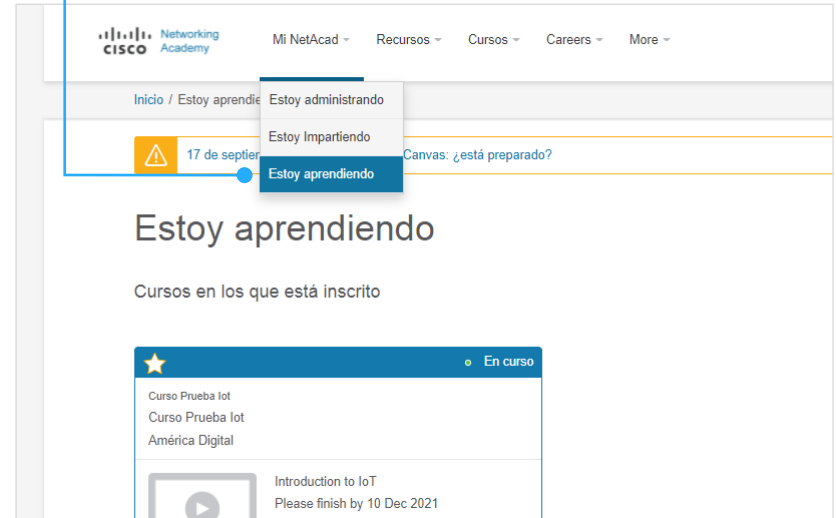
CISCO Networking Academy

Mi NetAcad Recursos Cursos Careers More

Inicio / Estoy aprendie

Estoy administrando
Estoy Impartiendo
Estoy aprendiendo

17 de septie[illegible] Canvas: ¿está preparado?

Estoy aprendiendo

Cursos en los que está inscrito

En curso

Curso Prueba Iot
Curso Prueba Iot
América Digital

Introduction to IoT
Please finish by 10 Dec 2021